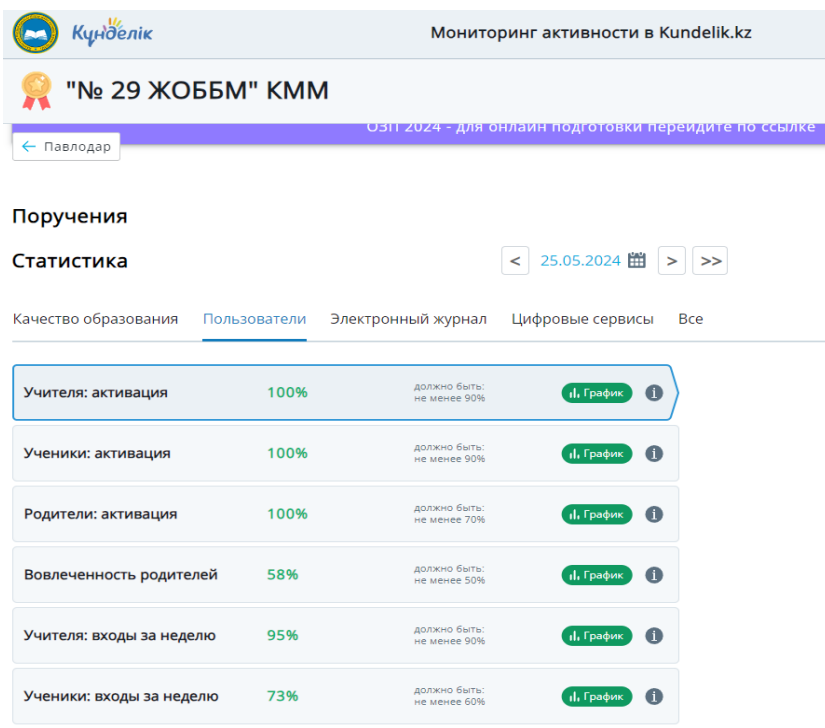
Күнделік

Мониторинг активности в Kundelik.kz

"№ 29 ЖОББМ" КММ

ОЗП 2024 - для онлайн подготовки перейдите по ссылке

← Павлодар

Поручения

Статистика

< 25.05.2024 > >>

Качество образования Пользователи Электронный журнал Цифровые сервисы Все

Учителя: активация 100% должно быть: не менее 90% График

Ученики: активация 100% должно быть: не менее 90% График

Родители: активация 100% должно быть: не менее 70% График

Вовлеченность родителей 58% должно быть: не менее 50% График

Учителя: входы за неделю 95% должно быть: не менее 90% График

Ученики: входы за неделю 73% должно быть: не менее 60% График